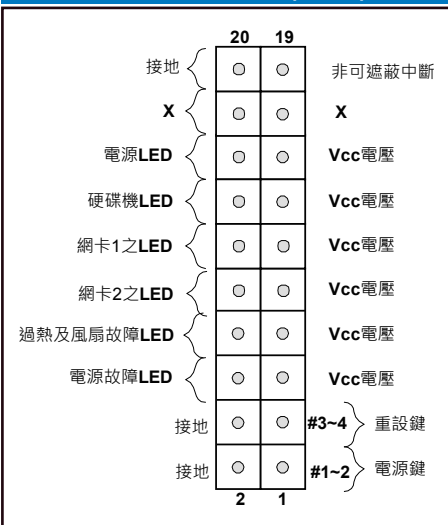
| | 20 | 19 | |
|---|---|---|---|
| 接地 | | | 非可遮蔽中斷 |
| X | | | X |
| 電源LED | | | Vcc電壓 |
| 硬碟機LED | | | Vcc電壓 |
| 網卡1之LED | | | Vcc電壓 |
| 網卡2之LED | | | Vcc電壓 |
| 過熱及風扇故障LED | | | Vcc電壓 |
| 電源故障LED | | | Vcc電壓 |
| 接地 | | | #3~4 重設鍵 |
| 接地 | | | #1~2 電源鍵 |
| | 2 | 1 | |